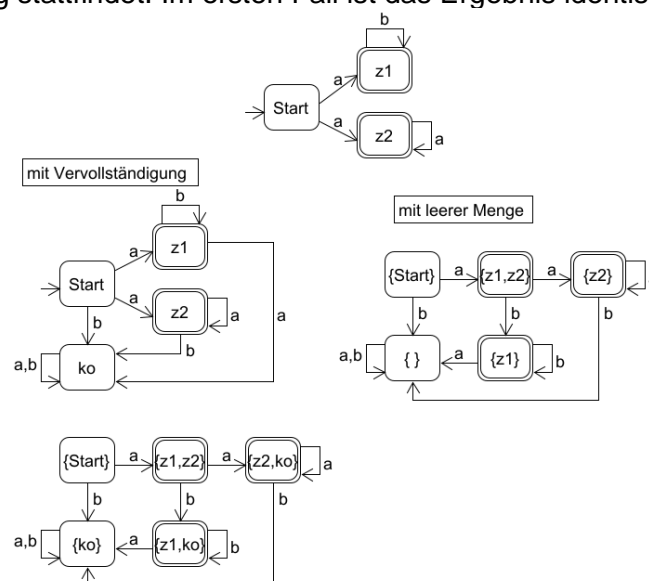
g stattfindet. Im ersten Fall ist das Ergebnis identis

b
a
z1
Start
a
z2
a

mit Vervollständigung

b
a
z1
Start
a
z2
a
b
a
b
a,b
ko

mit leerer Menge

{Start}
a
{z1,z2}
a
{z2}
b
b
b
a,b
{ }
a
{z1}
b

{Start}
a
{z1,z2}
a
{z2,ko}
a
b
b
b
a,b
{ko}
a
{z1,ko}
b